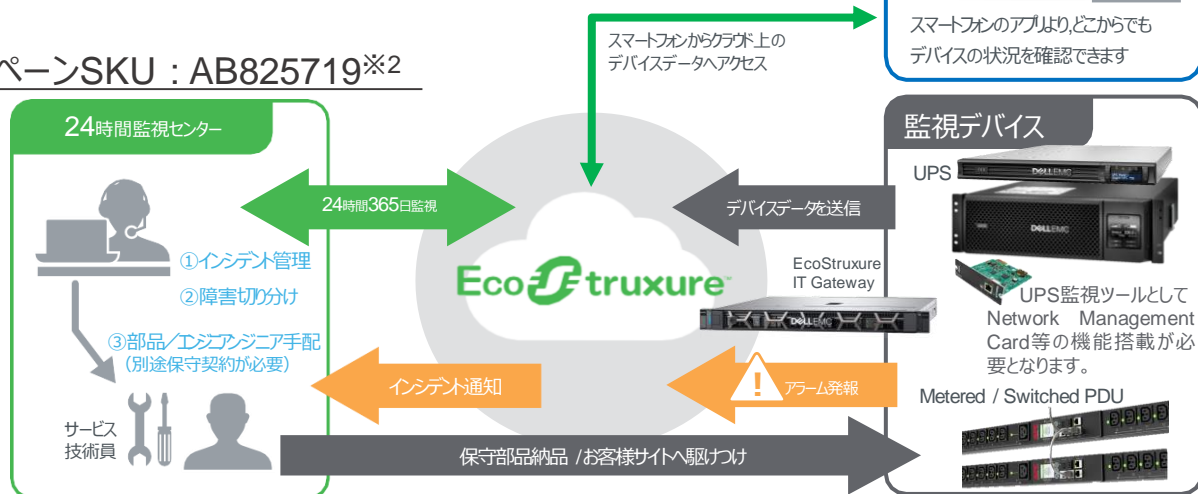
ペーンSKU：AB825719※2

スマートフォンからクラウド上の
デバイスデータへアクセス

スマートフォンのアプリより,どこからでも
デバイスの状況を確認できます

24時間監視センター

24時間365日監視

①インシデント管理
②障害切り分け
③部品／エンジニア手配
（別途保守契約が必要）

サービス
技術員

EcoStruxure

デバイスデータを送信

EcoStruxure
IT Gateway

インシデント通知

アラーム発報

保守部品納品 /お客様サイトへ駆けつけ

監視デバイス

UPS

UPS監視ツールとして Network Management Card等の機能搭載が必要となります。

Metered / Switched PDU